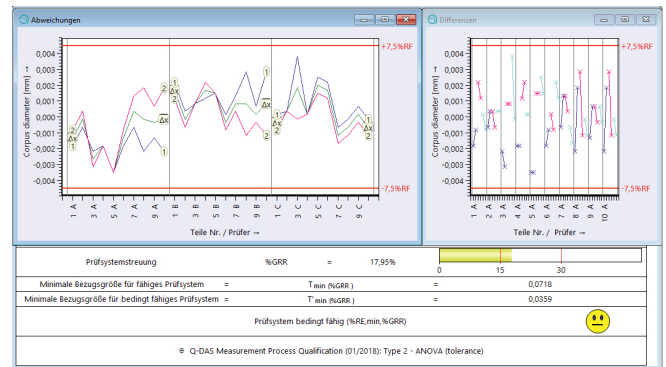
Abweichungen

Corpus diameter [mm] →

0,004
0,003
0,002
0,001
0,000
-0,001
-0,002
-0,003
-0,004

+7,5%RF
-7,5%RF

1 A 3 A 5 A 7 A 9 A 1 B 3 B 5 B 7 B 9 B 1 C 3 C 5 C 7 C 9 C

Teile Nr. / Prüfer →

Differenzen

Corpus diameter [mm] →

0,004
0,003
0,002
0,001
0,000
-0,001
-0,002
-0,003
-0,004

+7,5%RF
-7,5%RF

1 A 2 A 3 A 4 A 5 A 6 A 7 A 8 A 9 A 10 A

Teile Nr. / Prüfer →

| Prüfsystemstreuung | %GRR | | 17,95% | 0 15 30 |
|---|---|---|---|---|
| Minimale Bezugsgröße für fähiges Prüfsystem | = | $T_{min}$ (%GRR) | = | 0,0718 |
| Minimale Bezugsgröße für bedingt fähiges Prüfsystem | = | $T_{min}$ (%GRR) | = | 0,0359 |

Prüfsystem bedingt fähig (%RE,min,%GRR)

Q-DAS Measurement Process Qualification (01/2018): Type 2 - ANOVA (tolerance)